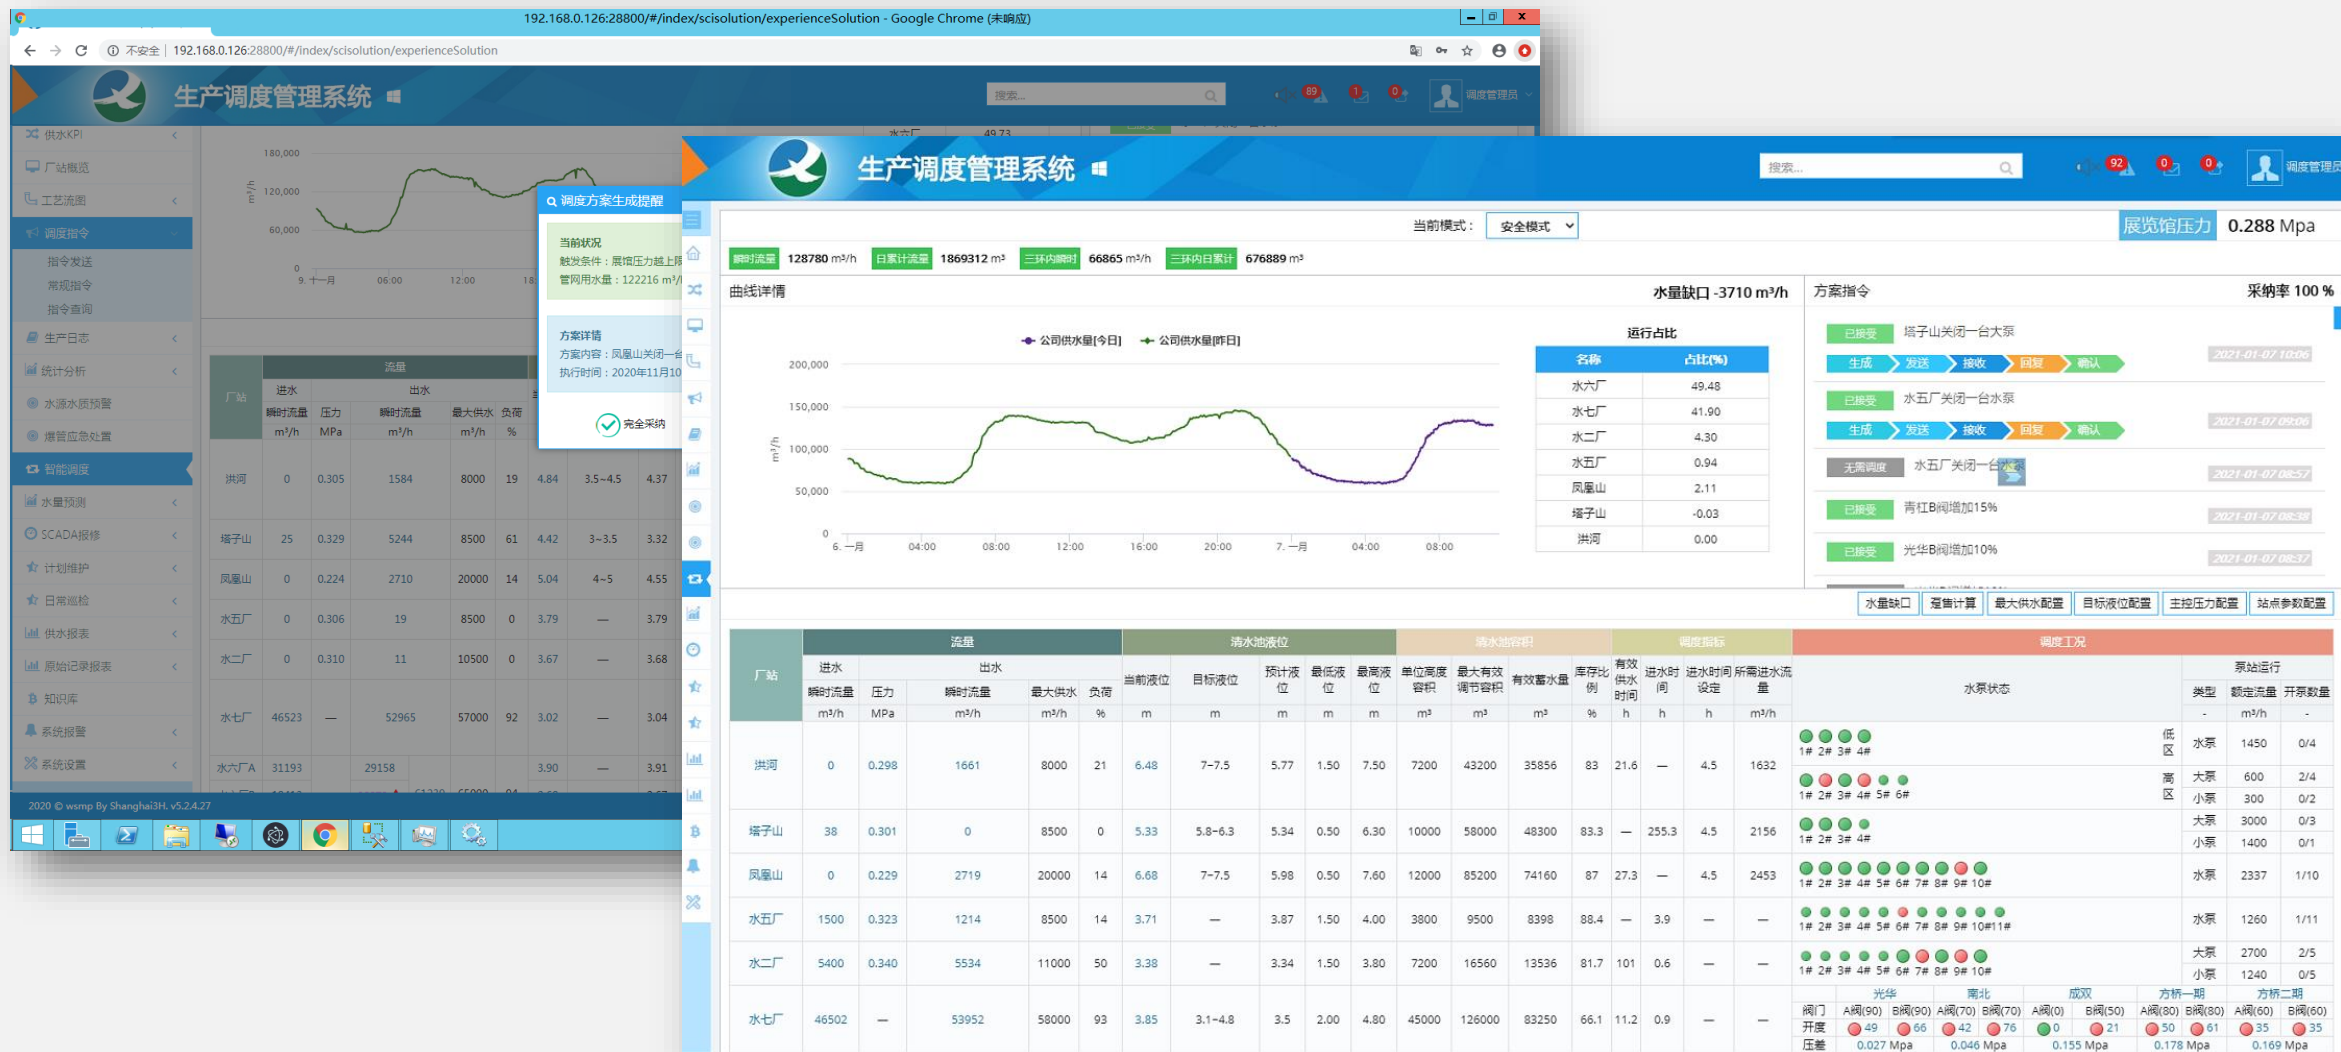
192.168.0.126:28800/#/index/scisolution/experienceSolution - Google Chrome (未响应)

不安全 | 192.168.0.126:28800/#/index/scisolution/experienceSolution

生产调度管理系统

搜索...

89 1 0 调度管理员

供水KPI
厂站概览
工艺流图
调度指令
指令发送
常规指令
指令查询
生产日志
统计分析
水源水质预警
爆管应急处置
智能调度
水量预测
SCADA报修
计划维护
日常巡检
供水报表
原始记录报表
知识库
系统报警
系统设置

180,000
120,000
60,000
0
9. 十一月 06:00 12:00 18

调度方案生成提醒
当前状况
触发条件：展馆压力越上限
管网用水量：122216 m³/h
方案详情
方案内容：凤凰山关闭一台
执行时间：2020年11月10
完全采纳

| 厂站 | 进水 瞬时流量 m³/h | 压力 MPa | 出水 瞬时流量 m³/h | 最大供水 m³/h | 负荷 % |
|---|---|---|---|---|---|
| 洪河 | 0 | 0.305 | 1584 | 8000 | 19 |
| 塔子山 | 25 | 0.329 | 5244 | 8500 | 61 |
| 凤凰山 | 0 | 0.224 | 2710 | 20000 | 14 |
| 水五厂 | 0 | 0.306 | 19 | 8500 | 0 |
| 水二厂 | 0 | 0.310 | 11 | 10500 | 0 |
| 水七厂 | 46523 | — | 52965 | 57000 | 92 |
| 水六厂A | 31193 | | 29158 | | |

4.84 3.5~4.5 4.37
4.42 3~3.5 3.32
5.04 4~5 4.55
3.79 — 3.79
3.67 — 3.68
3.02 — 3.04
3.90 — 3.91

2020 © wsmp By Shanghai3H. v5.2.4.27

生产调度管理系统

搜索...

92 0 0 调度管理员

当前模式： 安全模式
展览馆压力 0.288 Mpa

瞬时流量 128780 m³/h 日累计流量 1869312 m³ 三环内瞬时 66865 m³/h 三环内日累计 676889 m³

曲线详情
水量缺口 -3710 m³/h

公司供水量[今日] 公司供水量[昨日]
200,000
150,000
100,000
50,000
0
m³/h
6. 一月 04:00 08:00 12:00 16:00 20:00 7. 一月 04:00 08:00

运行占比
| 名称 | 占比(%) |
|---|---|
| 水六厂 | 49.48 |
| 水七厂 | 41.90 |
| 水二厂 | 4.30 |
| 水五厂 | 0.94 |
| 凤凰山 | 2.11 |
| 塔子山 | -0.03 |
| 洪河 | 0.00 |

方案指令
采纳率 100 %
已接受 塔子山关闭一台大泵
生成 发送 接收 回复 确认 2021-01-07 10:06
已接受 水五厂关闭一台水泵
生成 发送 接收 回复 确认 2021-01-07 09:06
无需调度 水五厂关闭一台 2021-01-07 08:57
已接受 青杠B阀增加15% 2021-01-07 08:38
已接受 光华B阀增加10% 2021-01-07 08:37

水量缺口 覆售计算 最大供水配置 目标液位配置 主控压力配置 站点参数配置

| 厂站 | 进水 瞬时流量 m³/h | 压力 MPa | 出水 瞬时流量 m³/h | 最大供水 m³/h | 负荷 % | 当前液位 m | 目标液位 m | 预计液位 m | 最低液位 m | 最高液位 m | 单位高度容积 m³ | 最大有效调节容积 m³ | 有效蓄水量 m³ | 库存比例 % | 有效供水时间 h | 进水时间 h | 进水时间设定 h | 所需进水流量 m³/h | 水泵状态 | 类型 | 额定流量 m³/h | 开泵数量 |
|---|---|---|---|---|---|---|---|---|---|---|---|---|---|---|---|---|---|---|---|---|---|---|
| 洪河 | 0 | 0.298 | 1661 | 8000 | 21 | 6.48 | 7~7.5 | 5.77 | 1.50 | 7.50 | 7200 | 43200 | 35856 | 83 | 21.6 | — | 4.5 | 1632 | 1# 2# 3# 4# 低区; 1# 2# 3# 4# 5# 6# 高区 | 水泵; 大泵; 小泵 | 1450; 600; 300 | 0/4; 2/4; 0/2 |
| 塔子山 | 38 | 0.301 | 0 | 8500 | 0 | 5.33 | 5.8~6.3 | 5.34 | 0.50 | 6.30 | 10000 | 58000 | 48300 | 83.3 | — | 255.3 | 4.5 | 2156 | 1# 2# 3# 4# | 大泵; 小泵 | 3000; 1400 | 0/3; 0/1 |
| 凤凰山 | 0 | 0.229 | 2719 | 20000 | 14 | 6.68 | 7~7.5 | 5.98 | 0.50 | 7.60 | 12000 | 85200 | 74160 | 87 | 27.3 | — | 4.5 | 2453 | 1# 2# 3# 4# 5# 6# 7# 8# 9# 10# | 水泵 | 2337 | 1/10 |
| 水五厂 | 1500 | 0.323 | 1214 | 8500 | 14 | 3.71 | — | 3.87 | 1.50 | 4.00 | 3800 | 9500 | 8398 | 88.4 | — | 3.9 | — | — | 1# 2# 3# 4# 5# 6# 7# 8# 9# 10#11# | 水泵 | 1260 | 1/11 |
| 水二厂 | 5400 | 0.340 | 5534 | 11000 | 50 | 3.38 | — | 3.34 | 1.50 | 3.80 | 7200 | 16560 | 13536 | 81.7 | 101 | 0.6 | — | — | 1# 2# 3# 4# 5# 6# 7# 8# 9# 10# | 大泵; 小泵 | 2700; 1240 | 2/5; 0/5 |
| 水七厂 | 46502 | — | 53952 | 58000 | 93 | 3.85 | 3.1~4.8 | 3.5 | 2.00 | 4.80 | 45000 | 126000 | 83250 | 66.1 | 11.2 | 0.9 | — | — | | | | |

流量 清水池液位 清水池容积 调度指标 调度工况 泵站运行

| | 光华 | | 南北 | | 成双 | | 方桥一期 | | 方桥二期 | |
|---|---|---|---|---|---|---|---|---|---|---|
| 阀门 | A阀(90) | B阀(90) | A阀(70) | B阀(70) | A阀(0) | B阀(50) | A阀(80) | B阀(80) | A阀(60) | B阀(60) |
| 开度 | 49 | 66 | 42 | 76 | 0 | 21 | 50 | 61 | 35 | 35 |
| 压差 | 0.027 Mpa | | 0.046 Mpa | | 0.155 Mpa | | 0.178 Mpa | | 0.169 Mpa | |